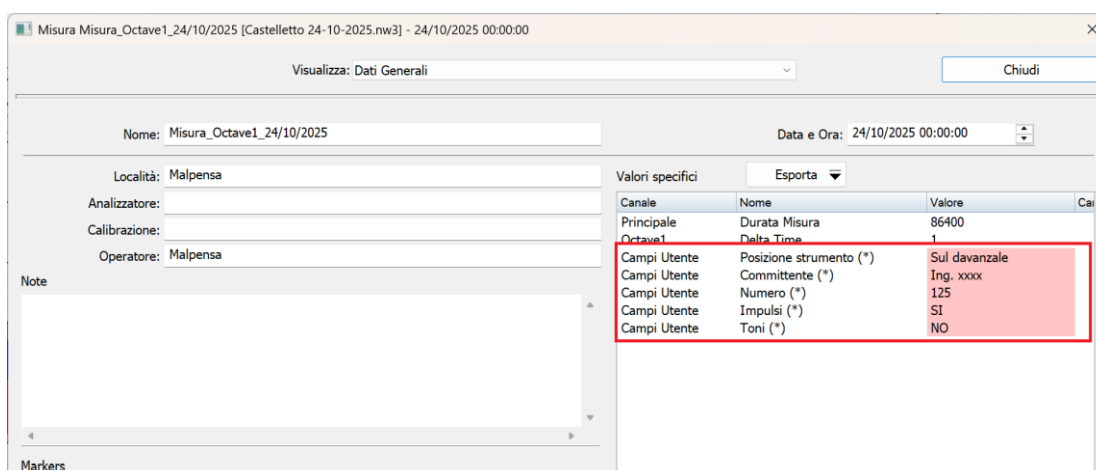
Misura Misura_Octave1_24/10/2025 [Castelletto 24-10-2025.nw3] - 24/10/2025 00:00:00

Visualizza: Dati Generali

Chiudi

Nome: Misura_Octave1_24/10/2025

Data e Ora: 24/10/2025 00:00:00

Località: Malpensa

Analizzatore:

Calibrazione:

Operatore: Malpensa

Note

Markers

Valori specifici

Esporta

| Canale | Nome | Valore | Ca |
|---|---|---|---|
| Principale | Durata Misura | 86400 | |
| Octave1 | Delta Time | 1 | |
| Campi Utente | Posizione strumento (*) | Sul davanzale | |
| Campi Utente | Committente (*) | Ing. xxxx | |
| Campi Utente | Numero (*) | 125 | |
| Campi Utente | Impulsi (*) | SI | |
| Campi Utente | Toni (*) | NO | |